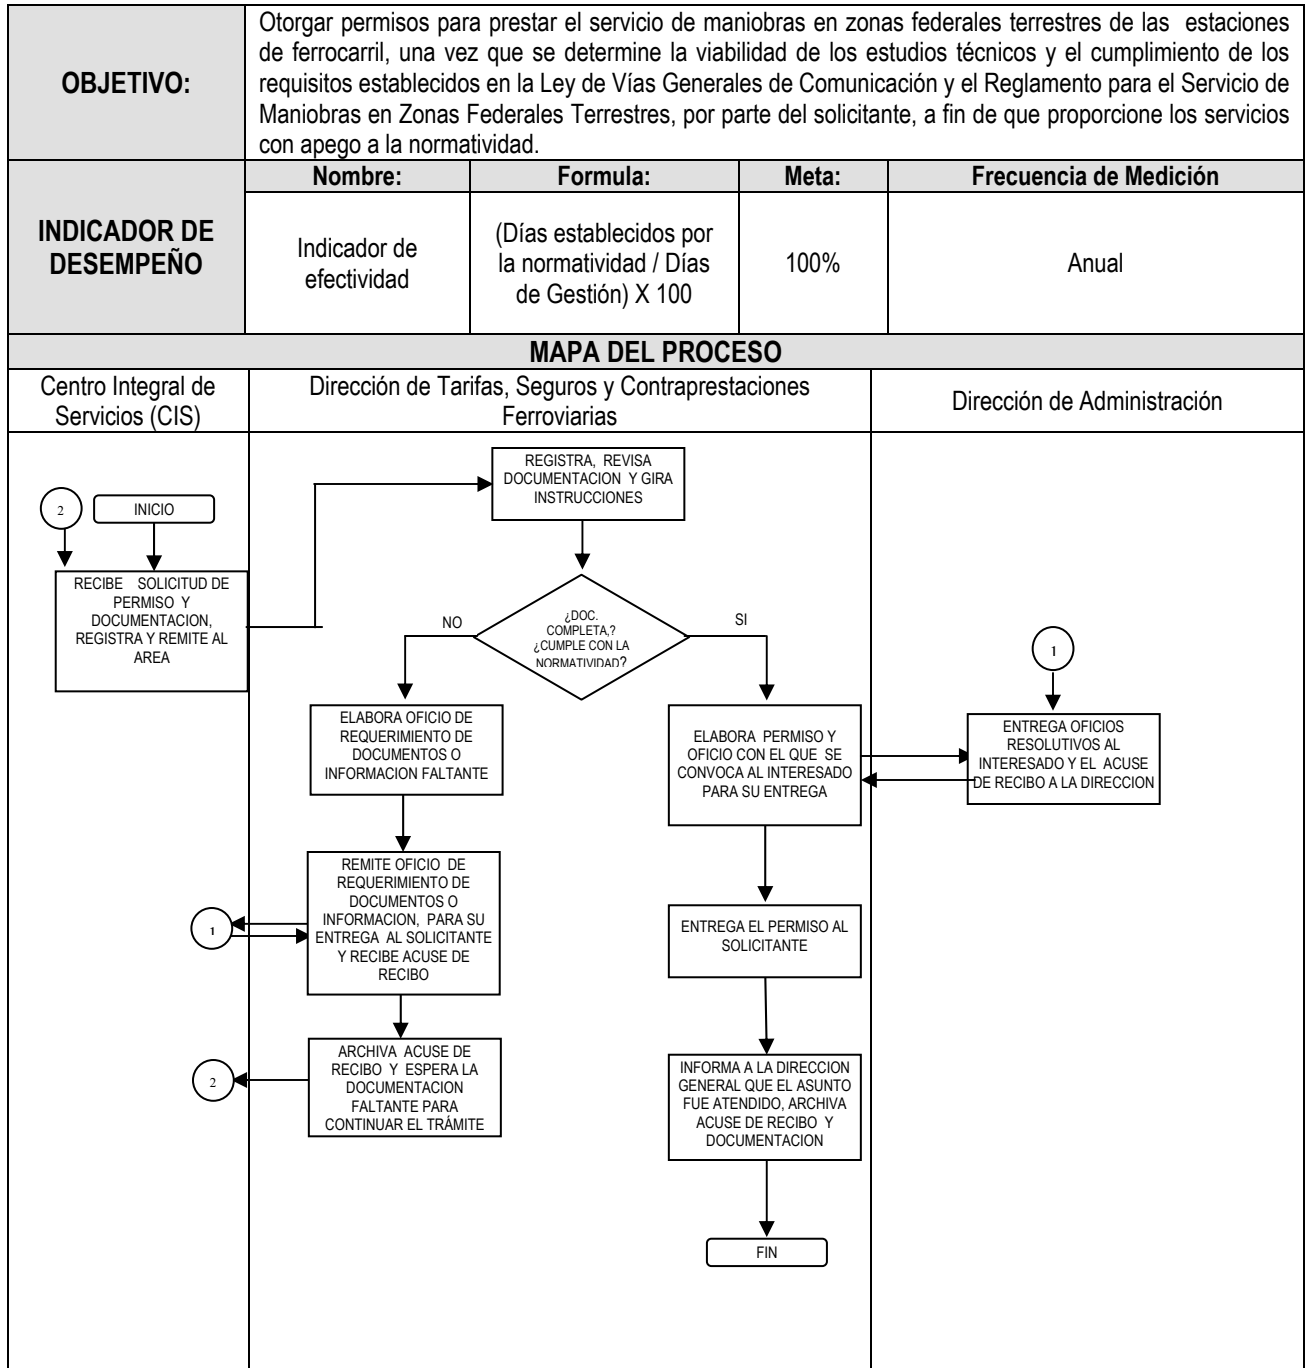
| OBJETIVO: | Otorgar permisos para prestar el servicio de maniobras en zonas federales terrestres de las estaciones de ferrocarril, una vez que se determine la viabilidad de los estudios técnicos y el cumplimiento de los requisitos establecidos en la Ley de Vías Generales de Comunicación y el Reglamento para el Servicio de Maniobras en Zonas Federales Terrestres, por parte del solicitante, a fin de que proporcione los servicios con apego a la normatividad. | | | |
|---|---|---|---|---|
| INDICADOR DE DESEMPEÑO | Nombre: | Formula: | Meta: | Frecuencia de Medición |
| | Indicador de efectividad | (Días establecidos por la normatividad / Días de Gestión) X 100 | 100% | Anual |

MAPA DEL PROCESO

Centro Integral de Servicios (CIS)

Dirección de Tarifas, Seguros y Contraprestaciones Ferroviarias

Dirección de Administración

2

INICIO

RECIBE SOLICITUD DE PERMISO Y DOCUMENTACION, REGISTRA Y REMITE AL AREA

REGISTRA, REVISA DOCUMENTACION Y GIRA INSTRUCCIONES

¿DOC. COMPLETA,? ¿CUMPLE CON LA NORMATIVIDAD?

NO

SI

ELABORA OFICIO DE REQUERIMIENTO DE DOCUMENTOS O INFORMACION FALTANTE

REMITE OFICIO DE REQUERIMIENTO DE DOCUMENTOS O INFORMACION, PARA SU ENTREGA AL SOLICITANTE Y RECIBE ACUSE DE RECIBO

1

ARCHIVA ACUSE DE RECIBO Y ESPERA LA DOCUMENTACION FALTANTE PARA CONTINUAR EL TRÁMITE

2

ELABORA PERMISO Y OFICIO CON EL QUE SE CONVOCA AL INTERESADO PARA SU ENTREGA

ENTREGA EL PERMISO AL SOLICITANTE

INFORMA A LA DIRECCION GENERAL QUE EL ASUNTO FUE ATENDIDO, ARCHIVA ACUSE DE RECIBO Y DOCUMENTACION

FIN

1

ENTREGA OFICIOS RESOLUTIVOS AL INTERESADO Y EL ACUSE DE RECIBO A LA DIRECCION